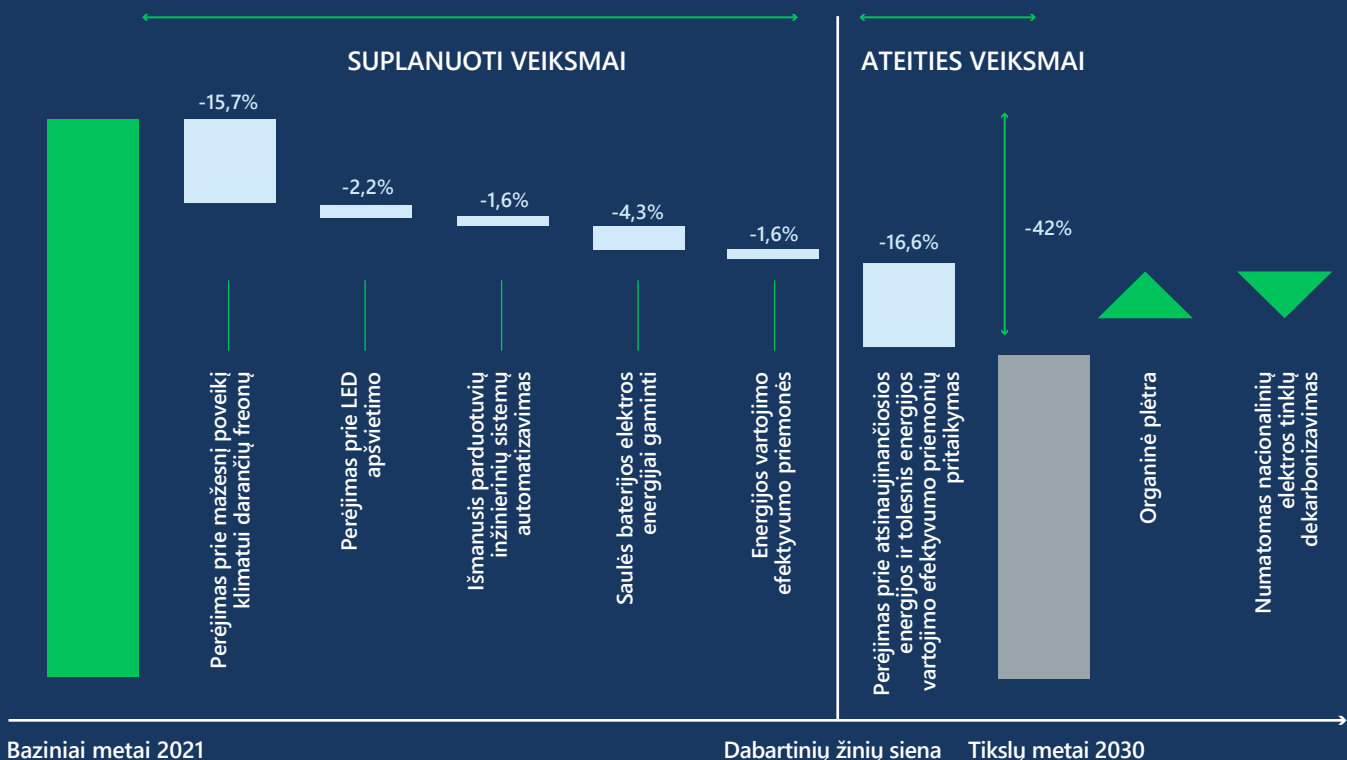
SUPLANUOTI VEIKSMAI

ATEITIES VEIKSMAI

-15,7%

-2,2%

-1,6%

-4,3%

-1,6%

-16,6%

-42%

Perėjimas prie mažesnį poveikį klimatui darančių freonų

Perėjimas prie LED apšvietimo

Išmanusis parduotuvių inžinierinių sistemų automatizavimas

Saulės baterijos elektros energijai gaminti

Energijos vartojimo efektyvumo priemonės

Perėjimas prie atsinaujinančiosios energijos ir tolesnis energijos vartojimo efektyvumo priemonių pritaikymas

Organinė plėtra

Numatomas nacionalinių elektros tinklų dekarbonizavimas

Baziniai metai 2021

Dabartinių žinių siena

Tikslų metai 2030